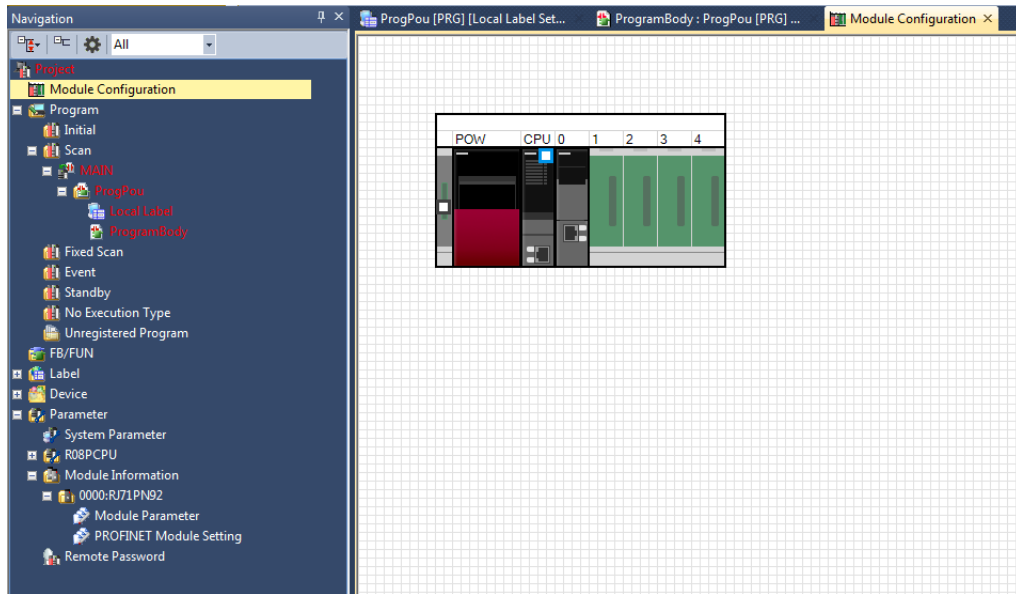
Navigation

All

Project
Module Configuration
Program
Initial
Scan
MAIN
ProgPou
Local Label
ProgramBody
Fixed Scan
Event
Standby
No Execution Type
Unregistered Program
FB/FUN
Label
Device
Parameter
System Parameter
R08PCPU
Module Information
0000:RJ71PN92
Module Parameter
PROFINET Module Setting
Remote Password

ProgPou [PRG] [Local Label Set...
ProgramBody : ProgPou [PRG] ...
Module Configuration ×

POW
CPU
0
1
2
3
4